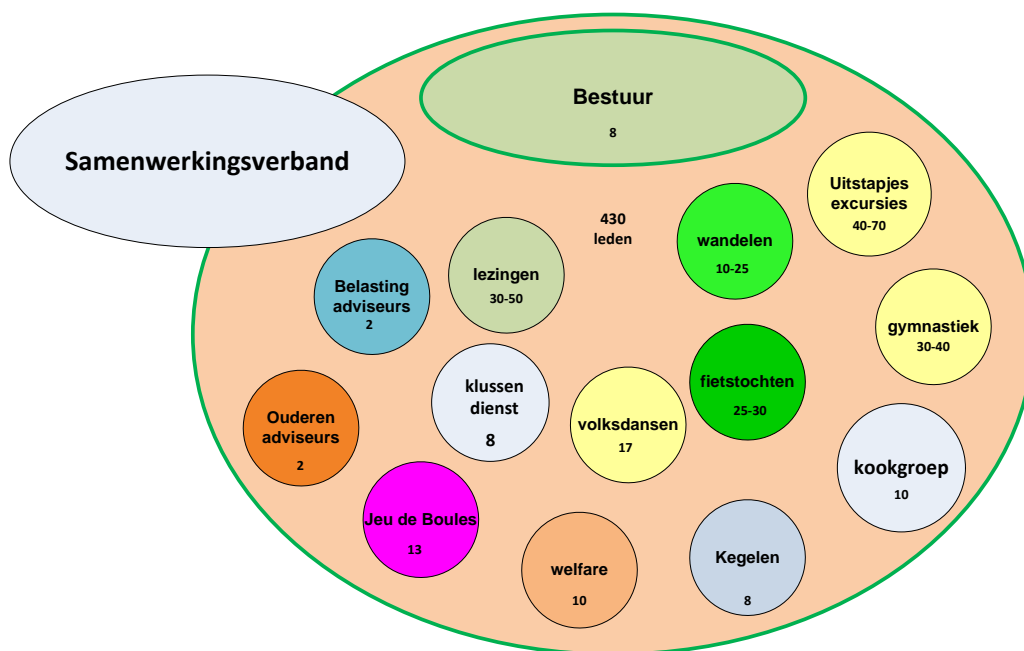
Bestuur
8

Samenwerkingsverband

430
leden

Uitstapjes
excursies
40-70

wandelen
10-25

lezingen
30-50

Belasting
adviseurs
2

gymnastiek
30-40

fietstochten
25-30

klussen
dienst
8

volksdansen
17

Ouderen
adviseurs
2

kookgroep
10

Jeu de Boules
13

welfare
10

Kegelen
8